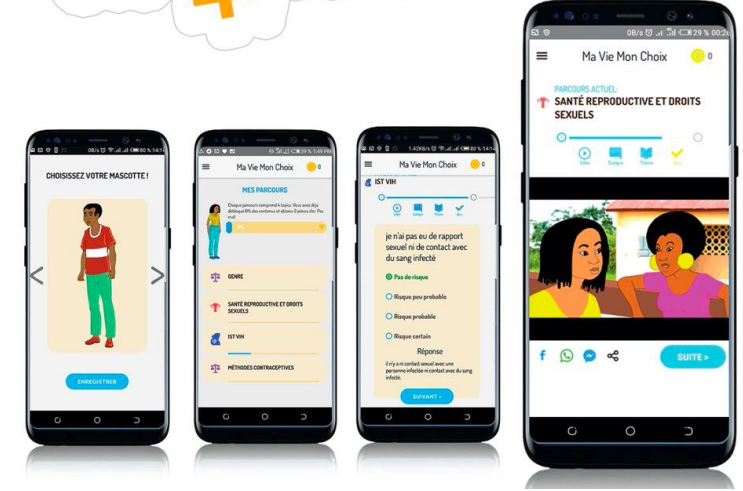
CHOISISSEZ VOTRE MASCOTTE !

ENREGISTRER

Ma Vie Mon Choix

MES PARCOURS

GENRE

SANTÉ REPRODUCTIVE ET DROITS SEXUELS

IST VIH

MÉTHODES CONTRACEPTIVES

Ma Vie Mon Choix

IST VIH

je n'ai pas eu de rapport sexuel ni de contact avec du sang infecté

Pas de risque

Risque peu probable

Risque probable

Risque certain

Réponse

SUIVANT »

Ma Vie Mon Choix 0

PARCOURS ACTUEL:

SANTÉ REPRODUCTIVE ET DROITS SEXUELS

SUITE »